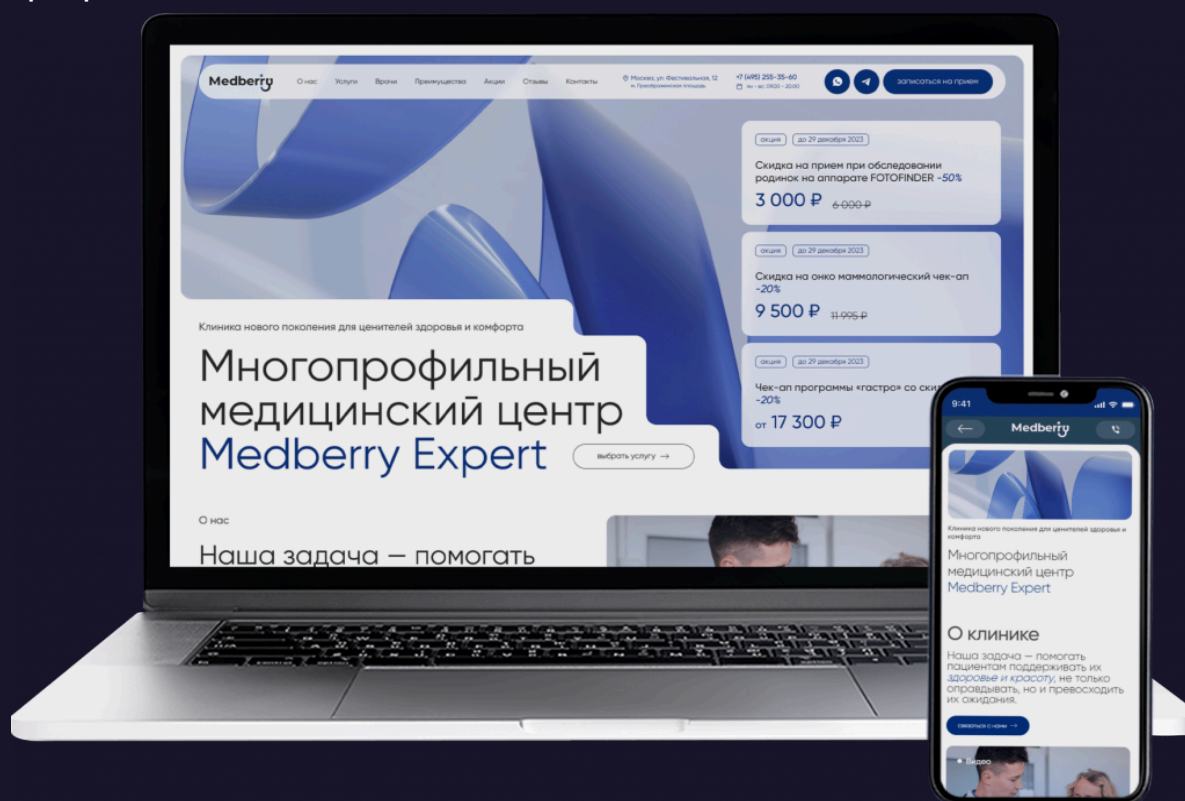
Medberry О нас Услуги Врачи Преимущества Акции Отзывы Контакты

Москва, ул. Фестивальная, 12 м. Преображенская площадь

+7 (495) 255-35-60
пн - вс: 09:00 - 20:00

записаться на прием

акция до 29 декабря 2023
Скидка на прием при обследовании родинок на аппарате FOTOFINDER -50%
3 000 ₽ 6 000 ₽

акция до 29 декабря 2023
Скидка на онко маммологический чек-ап -20%
9 500 ₽ 11 995 ₽

акция до 29 декабря 2023
Чек-ап программы «гастро» со ски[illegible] -20%
от 17 300 ₽

Клиника нового поколения для ценителей здоровья и комфорта

Многопрофильный медицинский центр Medberry Expert

выбрать услугу →

О нас

Наша задача — помогать

9:41

Medberry

Клиника нового поколения для ценителей здоровья и комфорта

Многопрофильный медицинский центр Medberry Expert

О клинике

Наша задача — помогать пациентам поддерживать их здоровье и красоту, не только оправдывать, но и превосходить их ожидания.

связаться с нами →

Видео